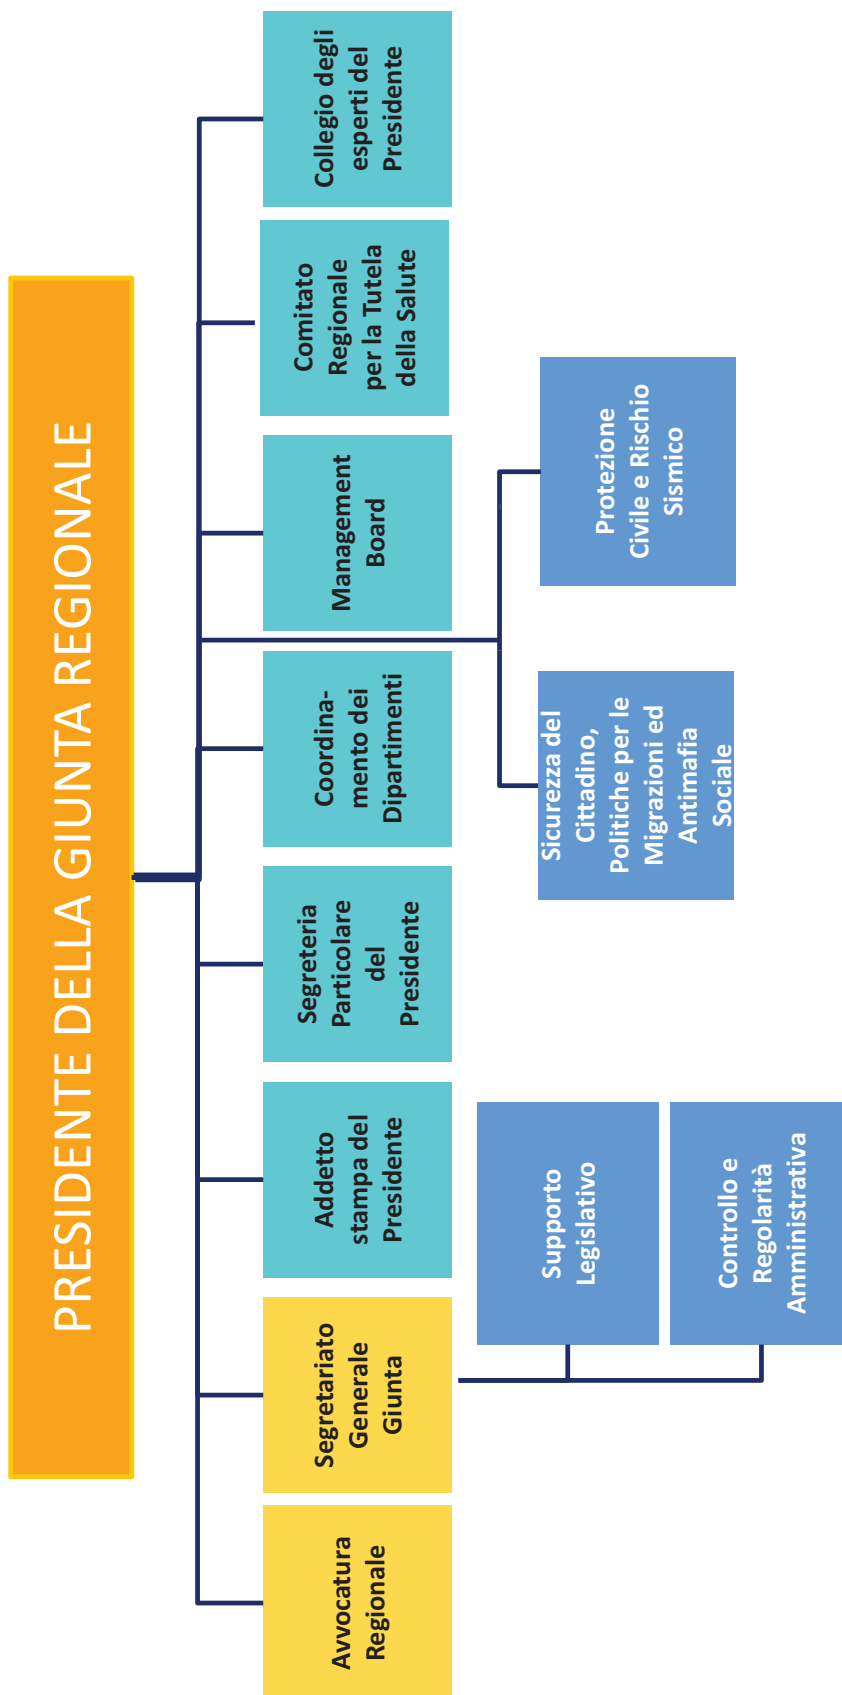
PRESIDENTE DELLA GIUNTA REGIONALE

Collegio degli esperti del Presidente

Comitato Regionale per la Tutela della Salute

Management Board

Coordinamento dei Dipartimenti

Segreteria Particolare del Presidente

Addetto stampa del Presidente

Segretariato Generale Giunta

Avvocatura Regionale

Protezione Civile e Rischio Sismico

Sicurezza del Cittadino, Politiche per le Migrazioni ed Antimafia Sociale

Supporto Legislativo

Controllo e Regolarità Amministrativa